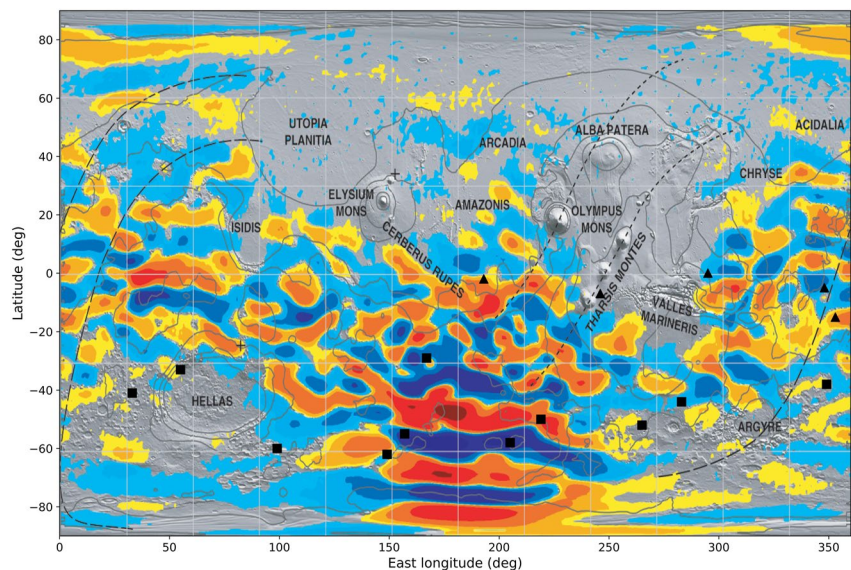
80
60
40
20
0
−20
−40
−60
−80
Latitude (deg)

UTOPIA PLANITIA
ARCADIA
ALBA PATERA
ACIDALIA
ELYSIUM MONS
AMAZONIS
OLYMPUS MONS
CHRYSE
ISIDIS
CERBERUS RUPES
THARSIS MONTES
VALLES MARINERIS
HELLAS
ARGYRE

0
50
100
150
200
250
300
350
East longitude (deg)